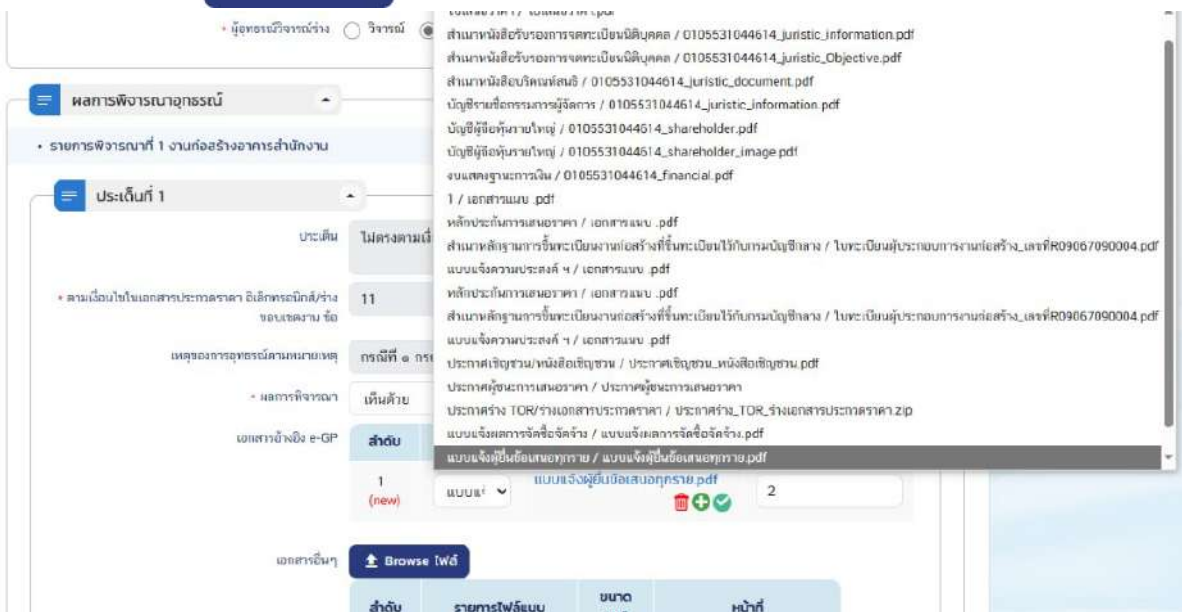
• ผู้ทรงฯวิจารณ์ร่าง ◯ วิจารณ์

ผลการพิจารณาอุทธรณ์

• รายการพิจารณาที่ 1 งานก่อสร้างอาคารสำนักงาน

ประเด็นที่ 1

ประเด็น ไม่ตรงตามเงื่

• ตามเงื่อนไขในเอกสารประกวดราคา อิเล็กทรอนิกส์/ร่างขอบเขตงาน ข้อ 11

เหตุของการอุทธรณ์ตามหมายเหตุ กรณีที่ ๑ กร

• ผลการพิจารณา เห็นด้วย

เอกสารอ้างอิง e-GP

| ลำดับ | | |
|---|---|---|
| 1 (new) | แบบแ | แบบแจ้งผู้ยื่นข้อเสนอทุกราย.pdf | 2 |

เอกสารอื่นๆ Browse ไฟล์

| ลำดับ | รายการไฟล์แนบ | ขนาด | หน้าที่ |
|---|---|---|---|

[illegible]
สำเนาหนังสือรับรองการจดทะเบียนนิติบุคคล / 0105531044614_juristic_information.pdf
สำเนาหนังสือรับรองการจดทะเบียนนิติบุคคล / 0105531044614_juristic_Objective.pdf
สำเนาหนังสือบริคณห์สนธิ / 0105531044614_juristic_document.pdf
บัญชีรายชื่อกรรมการผู้จัดการ / 0105531044614_juristic_information.pdf
บัญชีผู้ถือหุ้นรายใหญ่ / 0105531044614_shareholder.pdf
บัญชีผู้ถือหุ้นรายใหญ่ / 0105531044614_shareholder_image.pdf
งบแสดงฐานะการเงิน / 0105531044614_financial.pdf
1 / เอกสารแนบ .pdf
หลักประกันการเสนอราคา / เอกสารแนบ .pdf
สำเนาหลักฐานการขึ้นทะเบียนงานก่อสร้างที่ขึ้นทะเบียนไว้กับกรมบัญชีกลาง / ใบทะเบียนผู้ประกอบการงานก่อสร้าง_เลขที่R09067090004.pdf
แบบแจ้งความประสงค์ ฯ / เอกสารแนบ .pdf
หลักประกันการเสนอราคา / เอกสารแนบ .pdf
สำเนาหลักฐานการขึ้นทะเบียนงานก่อสร้างที่ขึ้นทะเบียนไว้กับกรมบัญชีกลาง / ใบทะเบียนผู้ประกอบการงานก่อสร้าง_เลขที่R09067090004.pdf
แบบแจ้งความประสงค์ ฯ / เอกสารแนบ .pdf
ประกาศเชิญชวน/หนังสือเชิญชวน / ประกาศเชิญชวน_หนังสือเชิญชวน.pdf
ประกาศผู้ชนะการเสนอราคา / ประกาศผู้ชนะการเสนอราคา
ประกาศร่าง TOR/ร่างเอกสารประกวดราคา / ประกาศร่าง_TOR_ร่างเอกสารประกวดราคา.zip
แบบแจ้งผลการจัดซื้อจัดจ้าง / แบบแจ้งผลการจัดซื้อจัดจ้าง.pdf
แบบแจ้งผู้ยื่นข้อเสนอทุกราย / แบบแจ้งผู้ยื่นข้อเสนอทุกราย.pdf